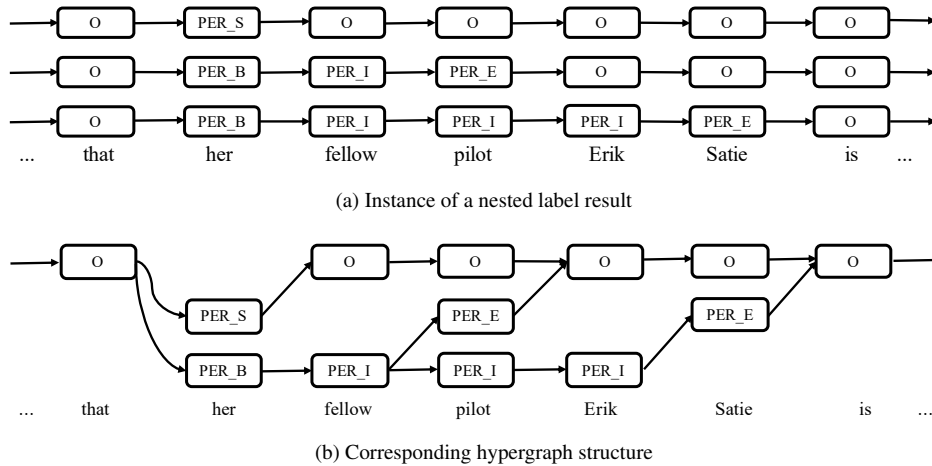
O PER_S O O O O O

O PER_B PER_I PER_E O O O

O PER_B PER_I PER_I PER_I PER_E O

... that her fellow pilot Erik Satie is ...

(a) Instance of a nested label result

O O O O O O

PER_S PER_E PER_E

PER_B PER_I PER_I PER_I

... that her fellow pilot Erik Satie is ...

(b) Corresponding hypergraph structure